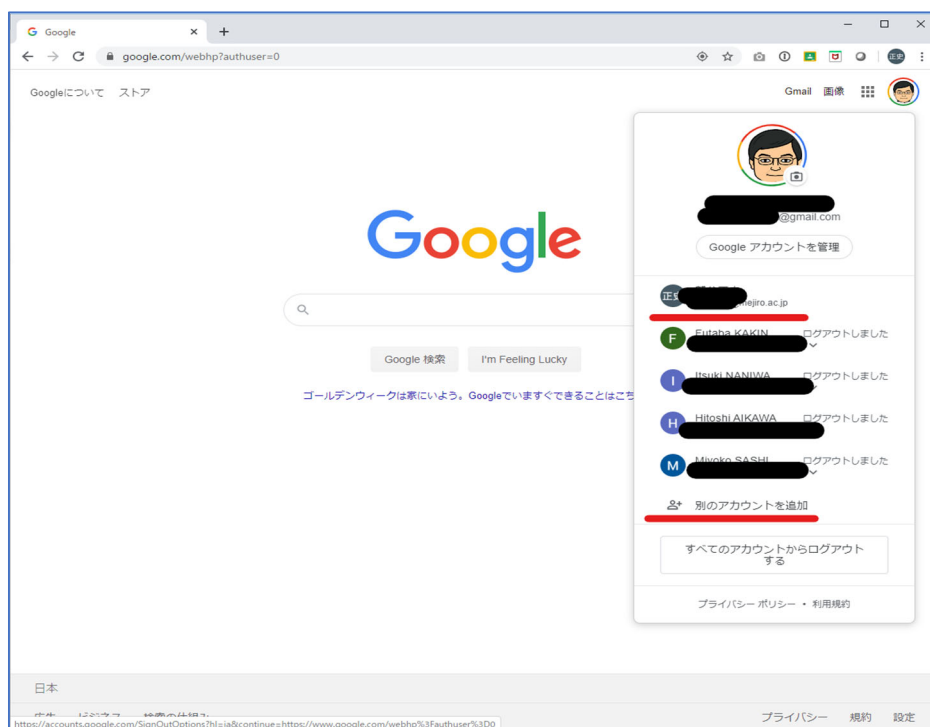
Google
google.com/webhp?authuser=0

Googleについて ストア

Gmail 画像

Google

Google 検索 I'm Feeling Lucky

ゴールデンウィークは家にいよう。Googleでいますぐできることはこち

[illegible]@gmail.com

Google アカウントを管理

正史 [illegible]mejiro.ac.jp

F Futaba KAKIN ログアウトしました

I Itsuki NANIWA ログアウトしました

H Hitoshi AIKAWA ログアウトしました

M Miyoko SASHI ログアウトしました

別のアカウントを追加

すべてのアカウントからログアウトする

プライバシー ポリシー • 利用規約

日本

https://accounts.google.com/SignOutOptions?hl=ja&continue=https://www.google.com/webhp%3Fauthuser%3D0

プライバシー 規約 設定